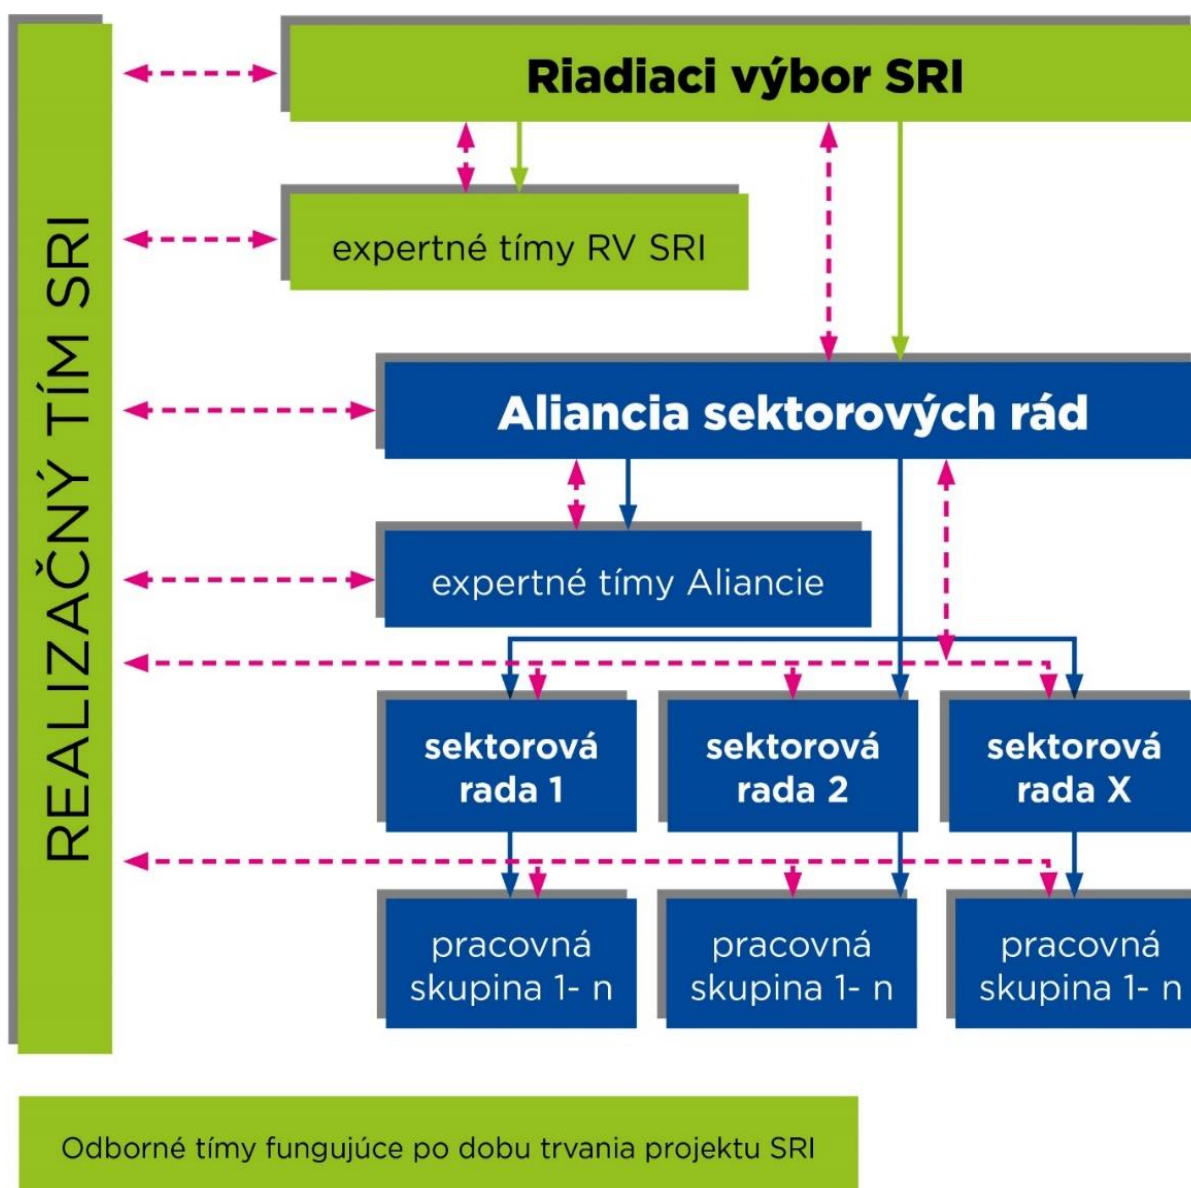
REALIZAČNÝ TÍM SRI

Riadiaci výbor SRI

expertné tímy RV SRI

Aliancia sektorových rád

expertné tímy Aliancie

sektorová rada 1

sektorová rada 2

sektorová rada X

pracovná skupina 1- n

pracovná skupina 1- n

pracovná skupina 1- n

Odborné tímy fungujúce po dobu trvania projektu SRI